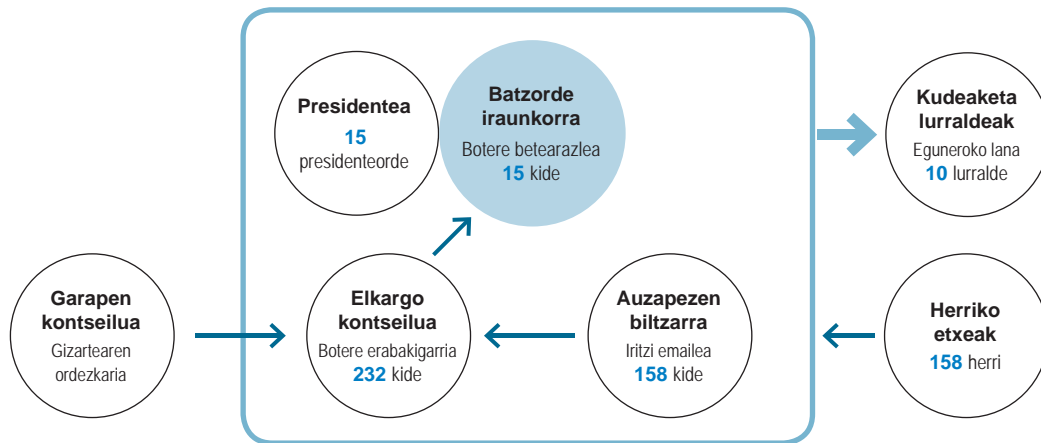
Presidentea
15
presidenteorde

Batzorde iraunkorra
Botere betearazlea
15 kide

Kudeaketa lurraldeak
Eguneroko lana
10 lurralde

Garapen kontseilua
Gizartearen ordezkaria

Elkargo kontseilua
Botere erabakigarria
232 kide

Auzapezen biltzarra
Iritzi emailea
158 kide

Herriko etxeak
158 herri